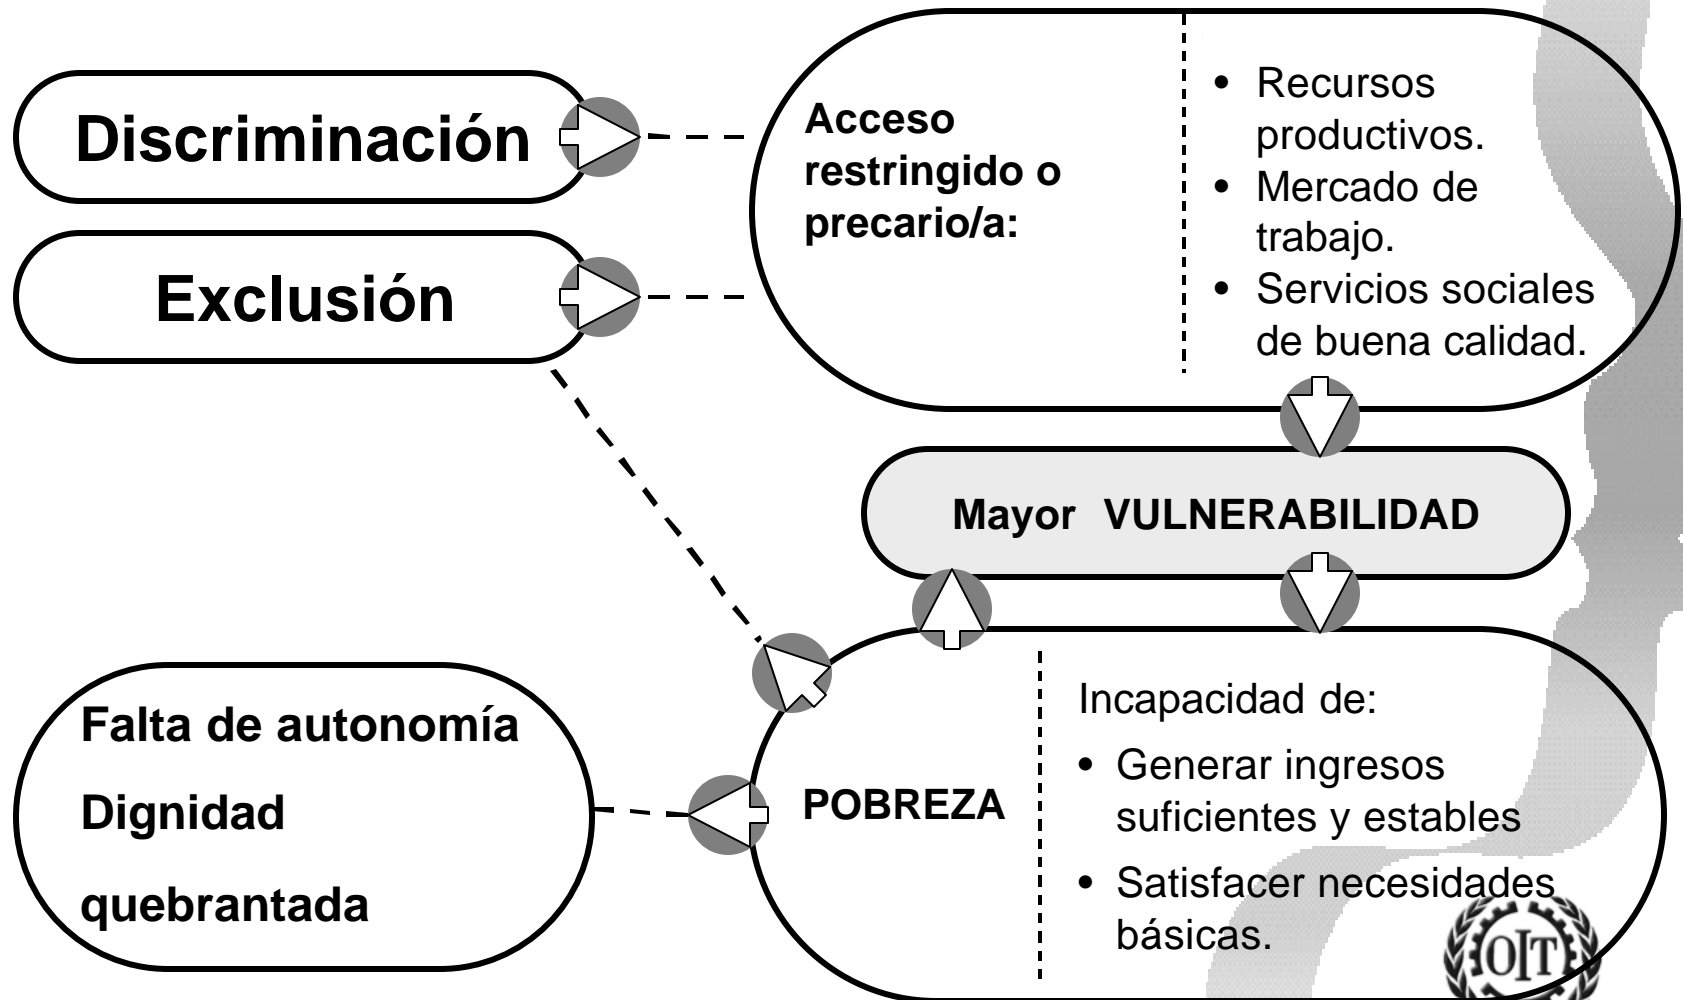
Discriminación

Exclusión

Acceso restringido o precario/a:

- Recursos productivos.
- Mercado de trabajo.
- Servicios sociales de buena calidad.

Mayor VULNERABILIDAD

Falta de autonomía

Dignidad

quebrantada

POBREZA

Incapacidad de:

- Generar ingresos suficientes y estables
- Satisfacer necesidades básicas.

OIT